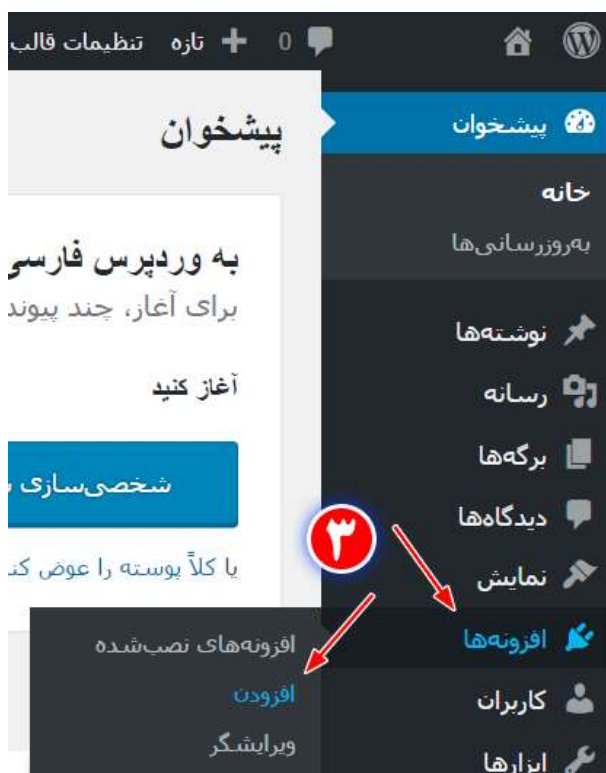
تنظیمات قالب تازه 0

پیشخوان

پیشخوان
خانه
به‌روزرسانی‌ها

به وردپرس فارسی
برای آغاز، چند پیوند

آغاز کنید

شخصی‌سازی

یا کلاً پوسته را عوض کن

نوشته‌ها
رسانه
برگه‌ها
دیدگاه‌ها
نمایش
افزونه‌ها
کاربران
ابزارها

۳

افزونه‌های نصب‌شده
افزودن
ویرایشگر